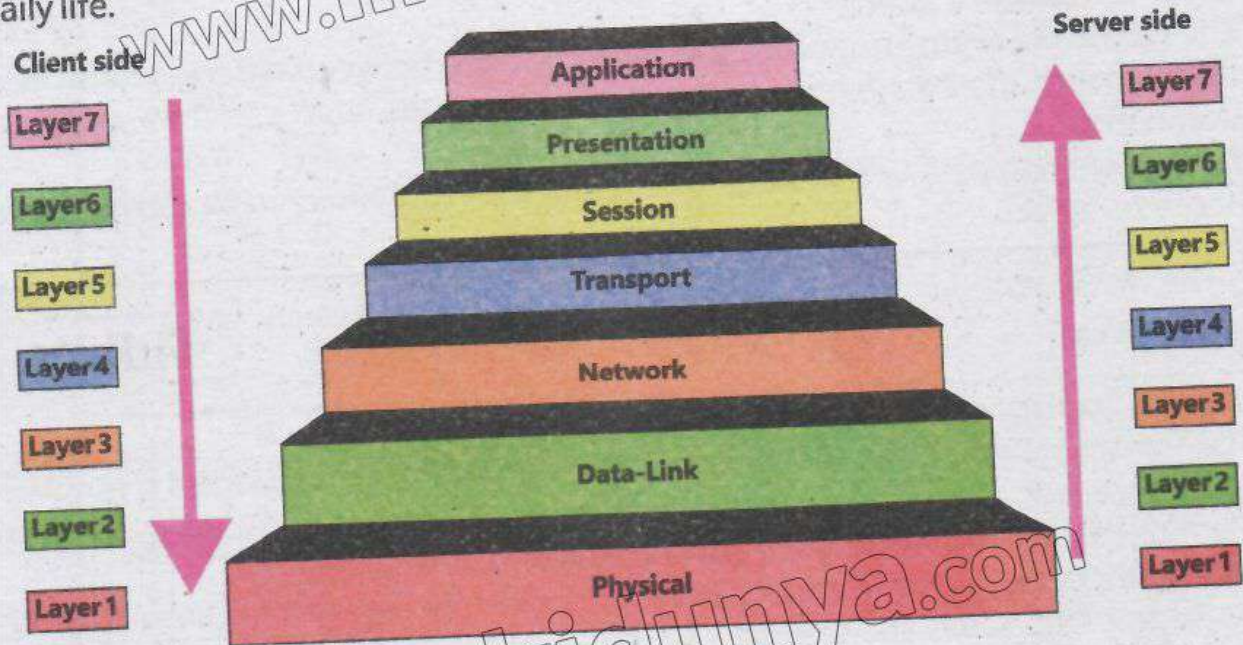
aily life.

www.

Client side

Layer 7

Layer6

Layer 5

Layer 4

Layer 3

Layer 2

Layer 1

Application

Presentation

Session

Transport

Network

Data-Link

Physical

Server side

Layer 7

Layer6

Layer5

Layer4

Layer3

Layer2

Layer1

idunya.com